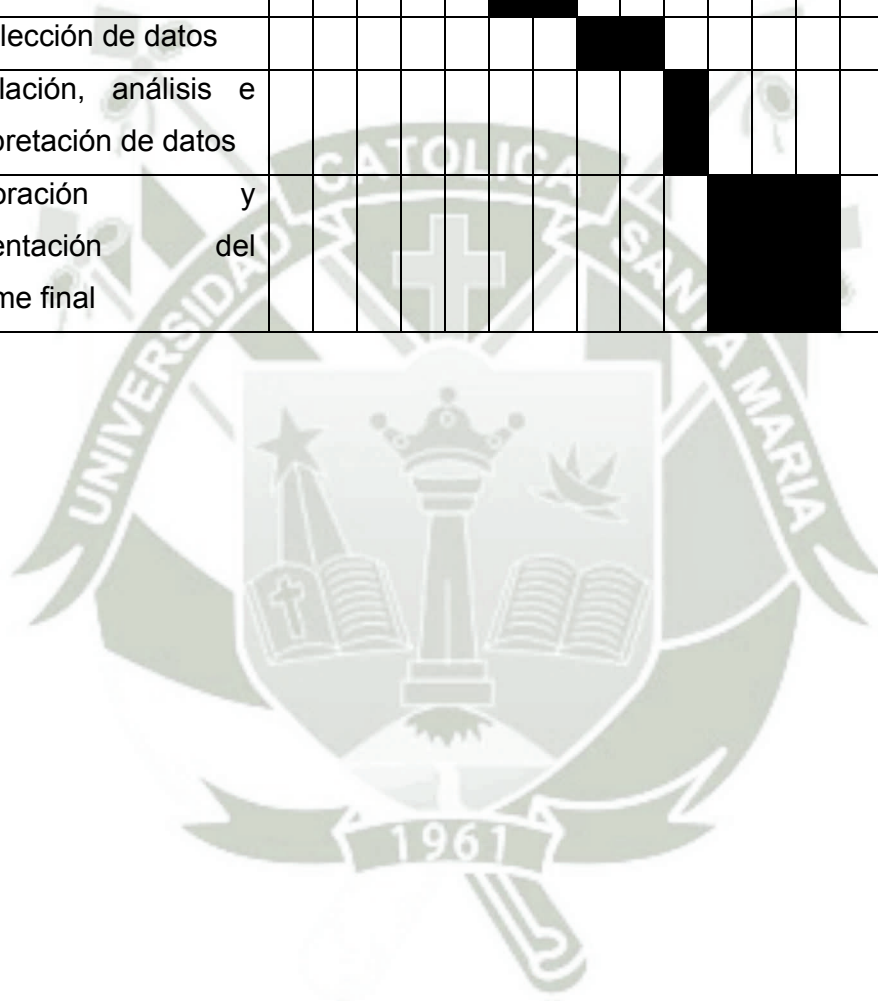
| | | | | | | | | | | | | | | |
|---|---|---|---|---|---|---|---|---|---|---|---|---|---|---|
| lección de datos | | | | | | | | | | | | | | |
| lación, análisis e pretación de datos | | | | | | | | | | | | | | |
| pración y entación del me final | | | | | | | | | | | | | | |

UNIVERSIDAD CATOLICA SANTA MARIA

1961